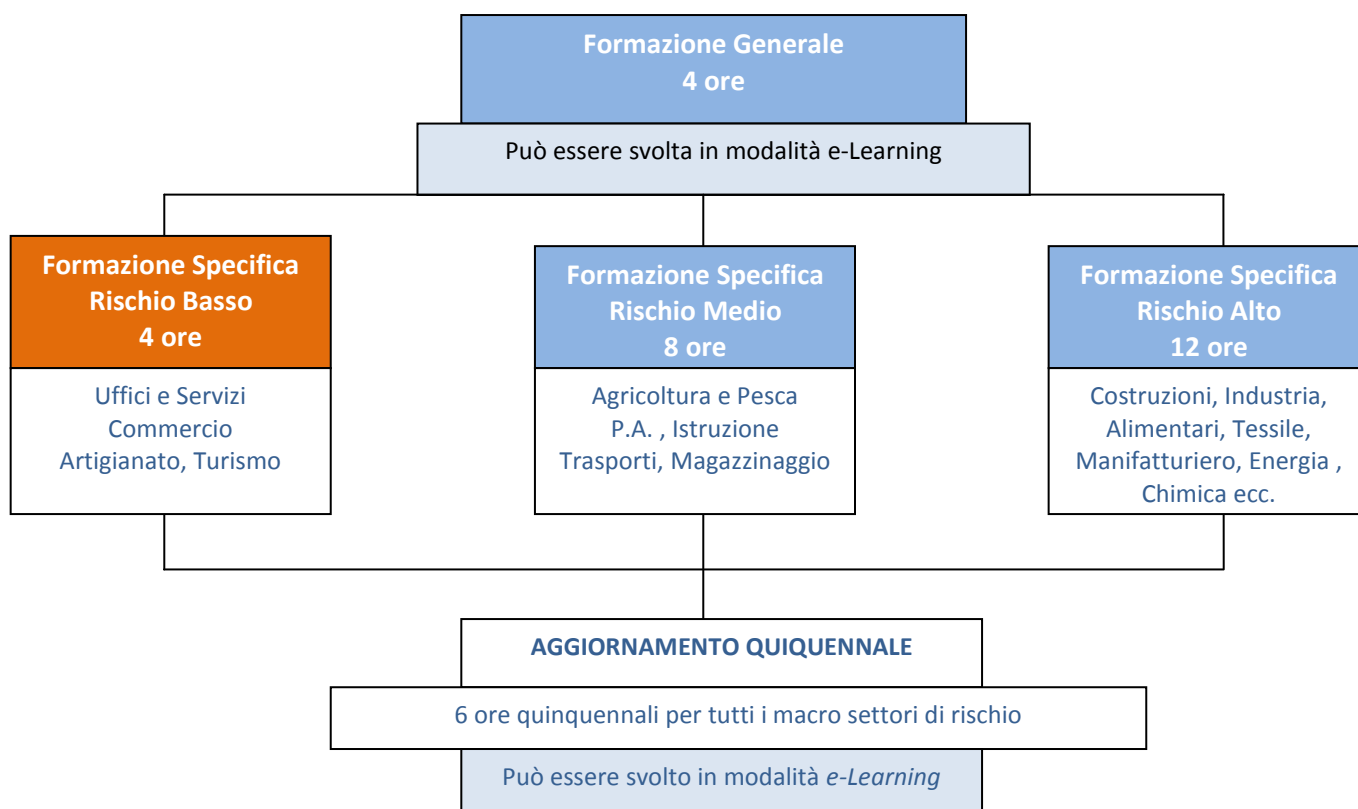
Formazione Generale
4 ore

Può essere svolta in modalità e-Learning

Formazione Specifica
Rischio Basso
4 ore

Uffici e Servizi
Commercio
Artigianato, Turismo

Formazione Specifica
Rischio Medio
8 ore

Agricoltura e Pesca
P.A. , Istruzione
Trasporti, Magazzinaggio

Formazione Specifica
Rischio Alto
12 ore

Costruzioni, Industria,
Alimentari, Tessile,
Manifatturiero, Energia ,
Chimica ecc.

AGGIORNAMENTO QUIQUENNALE

6 ore quinquennali per tutti i macro settori di rischio

Può essere svolto in modalità e-Learning